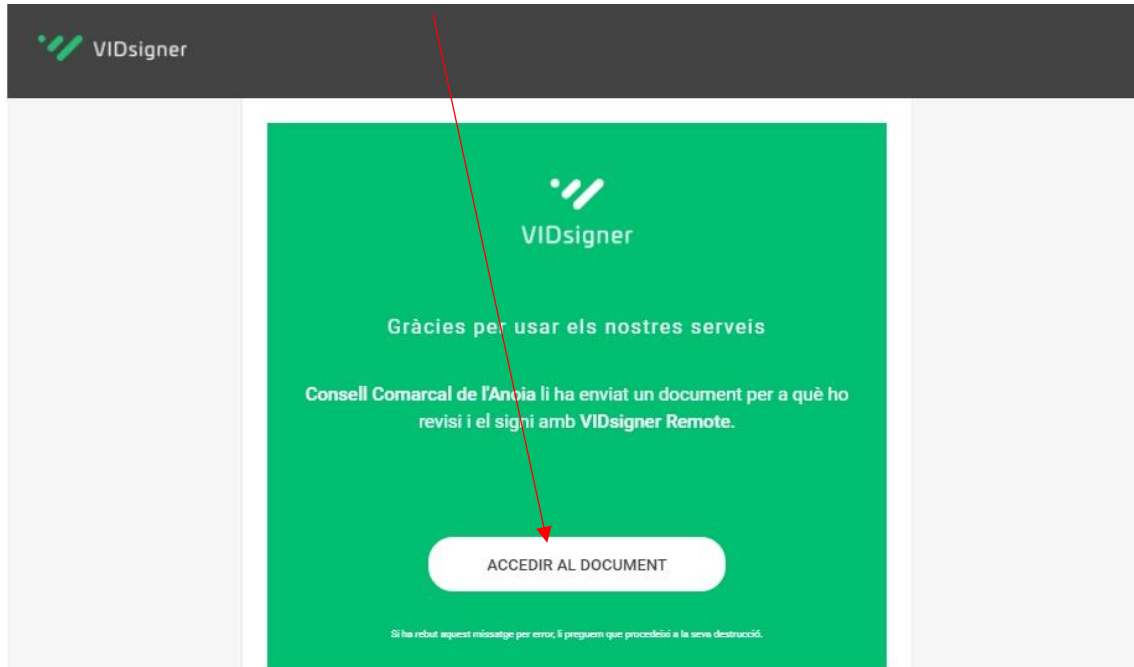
VIDsigner

VIDsigner

Gràcies per usar els nostres serveis

Consell Comarcal de l'Anoia li ha enviat un document per a què ho revisi i el signi amb VIDsigner Remote.

ACCEDIR AL DOCUMENT

Si ha rebut aquest missatge per error, li preguem que procedeixi a la seva destrucció.